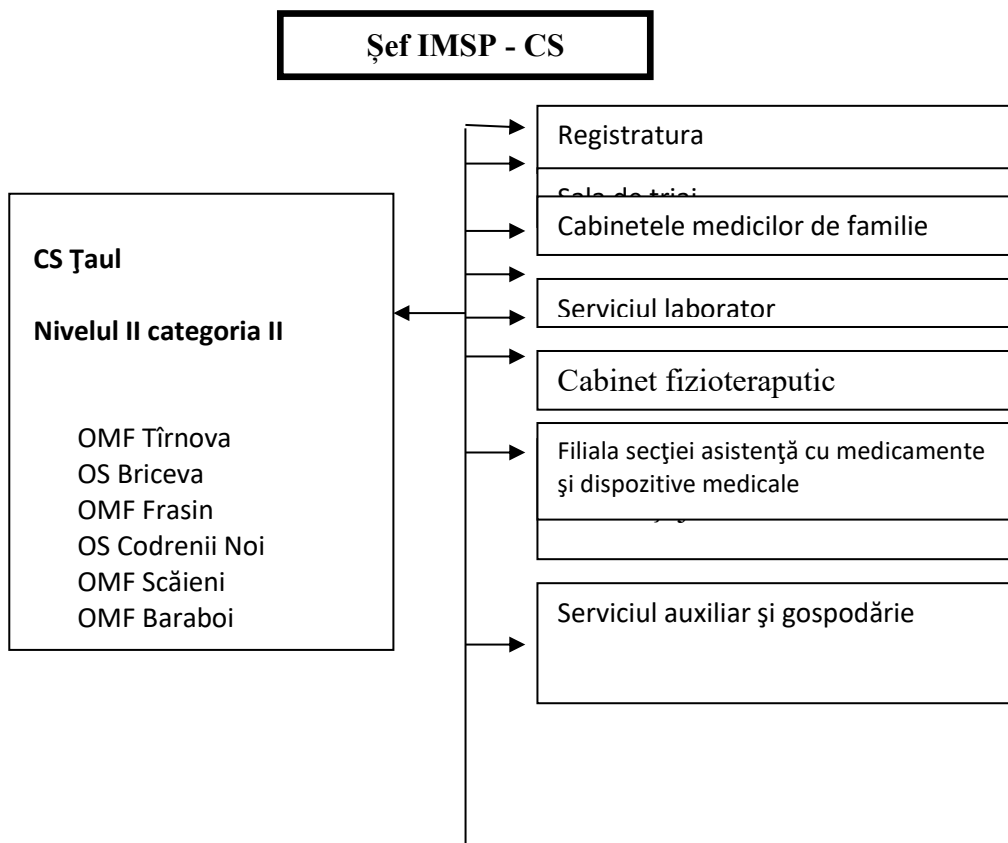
Șef IMSP - CS

CS Ţaul

Nivelul II categoria II

OMF Tîrnova
OS Briceva
OMF Frasin
OS Codrenii Noi
OMF Scăieni
OMF Baraboi

Registratura

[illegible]

Cabinetele medicilor de familie

Serviciul laborator

Cabinet fizioteraputic

Filiala secţiei asistenţă cu medicamente şi dispozitive medicale

Serviciul auxiliar şi gospodărie